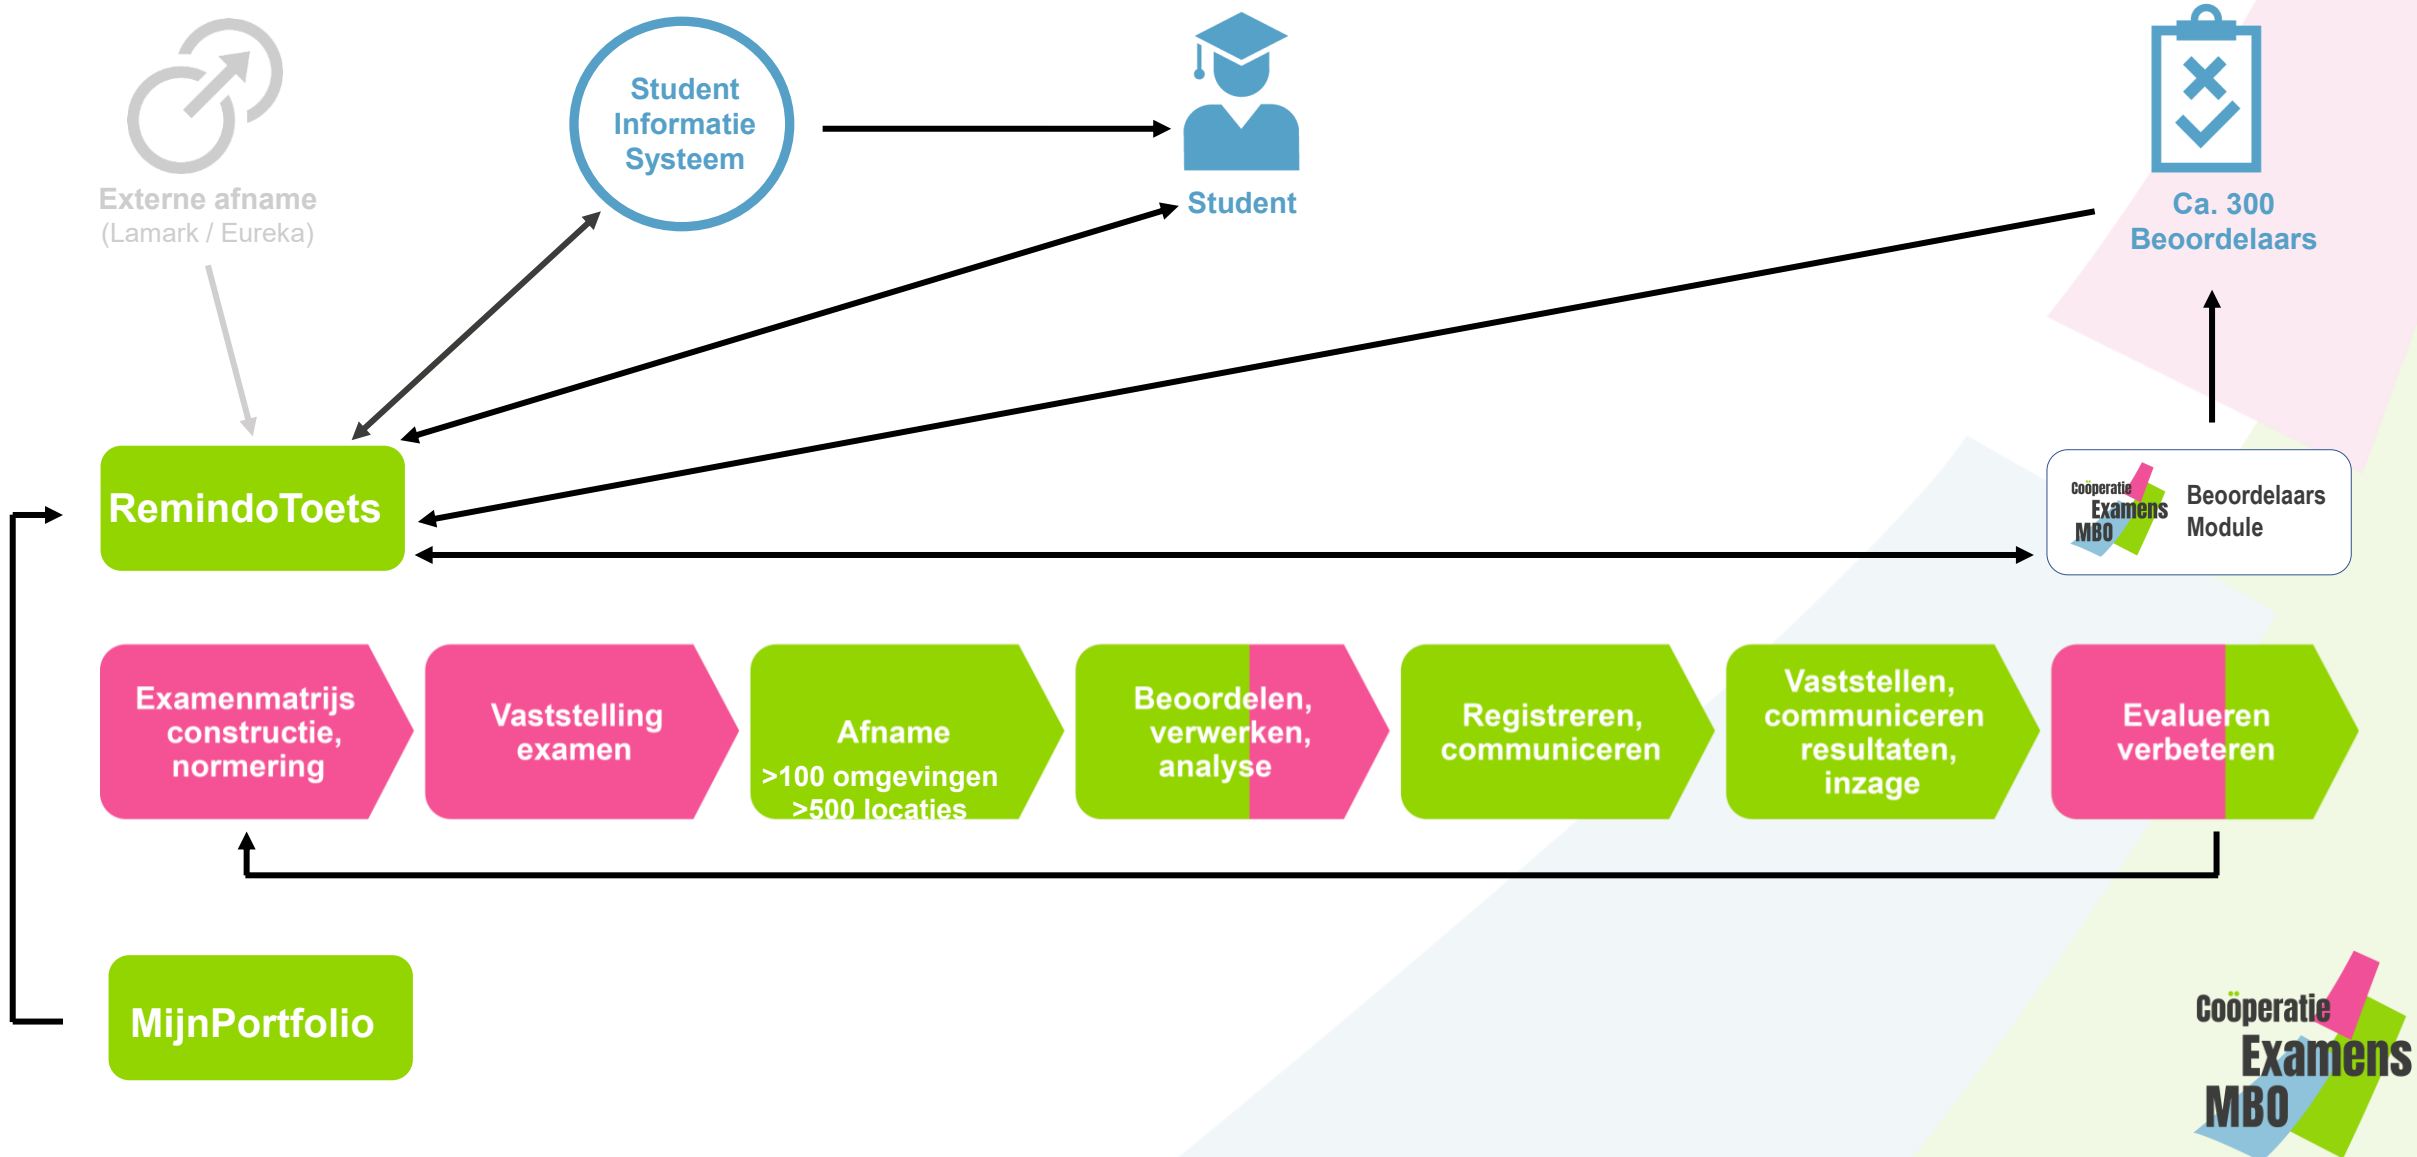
Externe afname
(Lamark / Eureka)

Student Informatie Systeem

Student

Ca. 300 Beoordelaars

RemindoToets

Coöperatie Examens MBO

Beoordelaars Module

Examenmatrijs constructie, normering

Vaststelling examen

Afname
>100 omgevingen
>500 locaties

Beoordelen, verwerken, analyse

Registreren, communiceren

Vaststellen, communiceren resultaten, inzage

Evalueren verbeteren

MijnPortfolio

Coöperatie Examens MBO